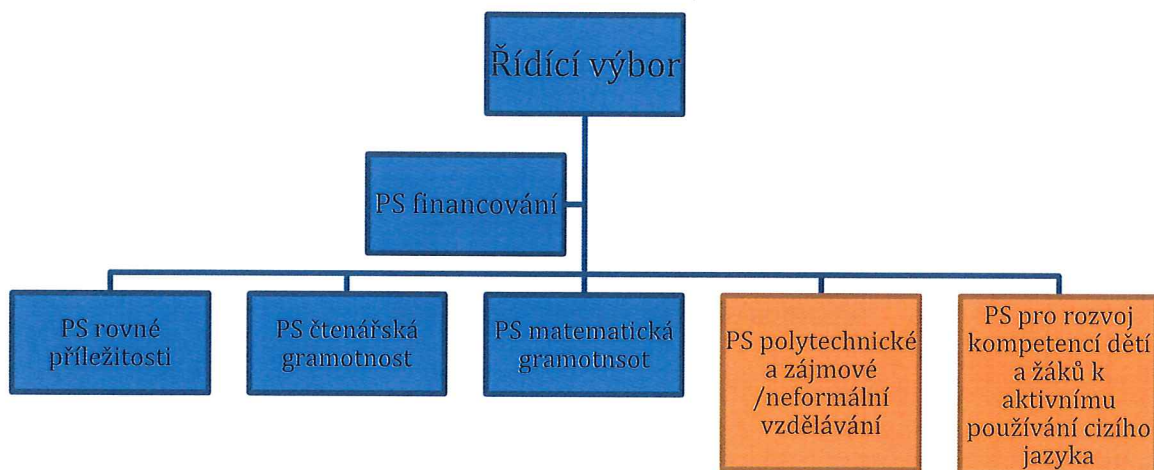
Řídící výbor

PS financování

PS rovné příležitosti

PS čtenářská gramotnost

PS matematická gramotnsot

PS polytechnické a zájmové /neformální vzdělávání

PS pro rozvoj kompetencí dětí a žáků k aktivnímu používání cizího jazyka